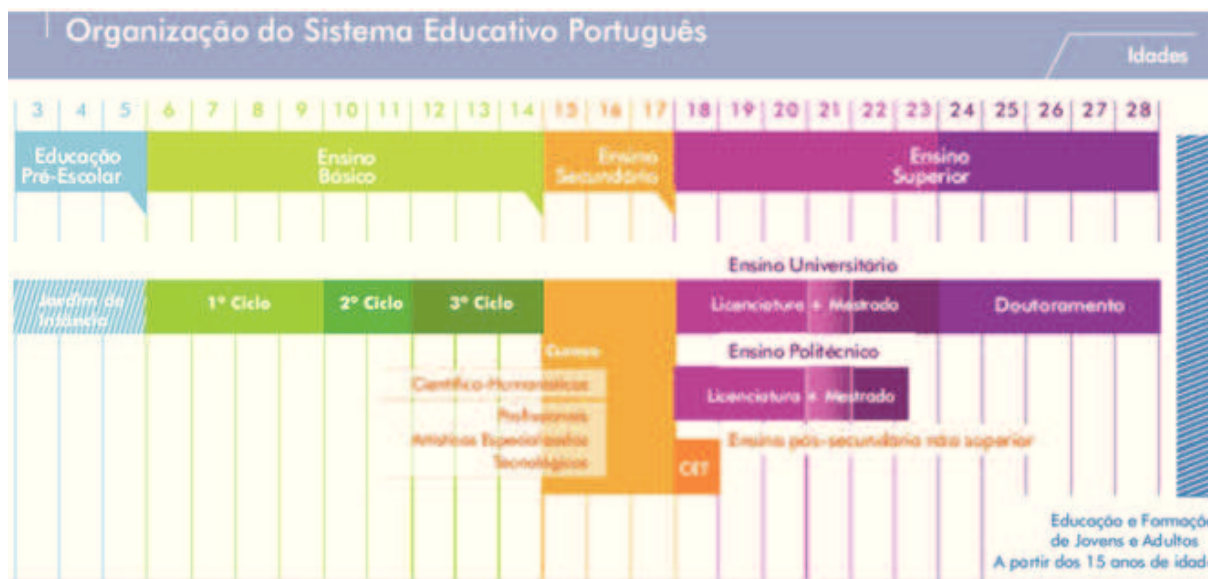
Organização do Sistema Educativo Português

Idades

| 3 | 4 | 5 | 6 | 7 | 8 | 9 | 10 | 11 | 12 | 13 | 14 | 15 | 16 | 17 | 18 | 19 | 20 | 21 | 22 | 23 | 24 | 25 | 26 | 27 | 28 |
|---|---|---|---|---|---|---|---|---|---|---|---|---|---|---|---|---|---|---|---|---|---|---|---|---|---|

Educação Pré-Escolar

Ensino Básico

Ensino Secundário

Ensino Superior

Ensino Universitário

Jardim de Infância

1º Ciclo

2º Ciclo

3º Ciclo

Licenciatura + Mestrado

Doutoramento

Ensino Politécnico

Cursos

Científico-Humanísticos

Profissionais

Artísticos Especializados

Tecnológicos

Licenciatura + Mestrado

Ensino pós-secundário não superior

CET

Educação e Formaçã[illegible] de Jovens e Adultos A partir dos 15 anos de idad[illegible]